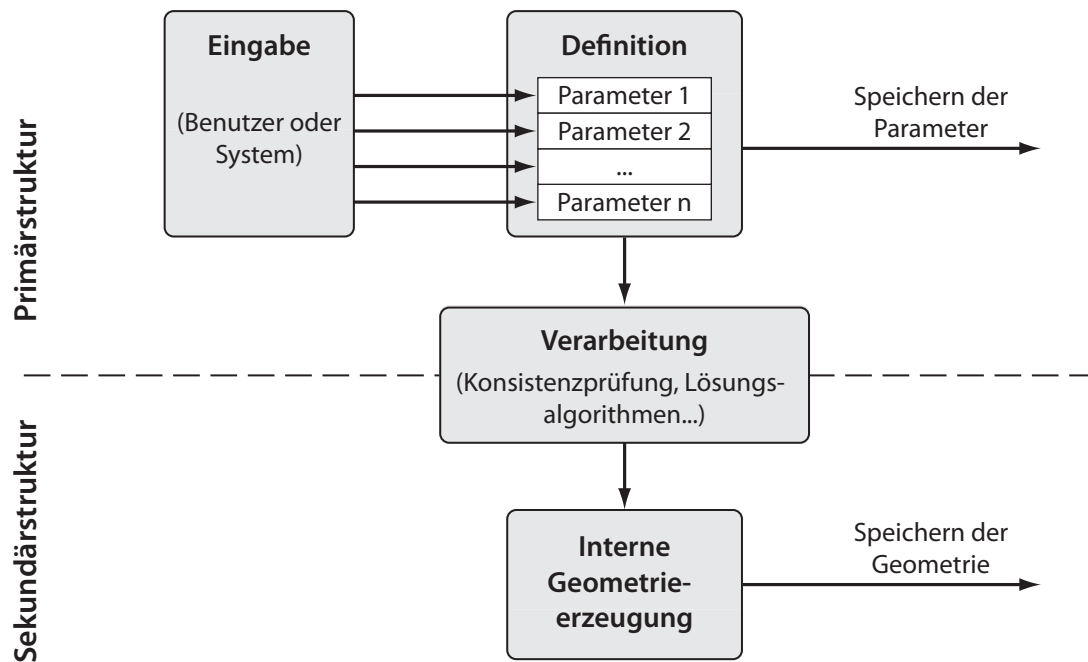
Primärstruktur

Sekundärstruktur

Eingabe

(Benutzer oder System)

Definition

Parameter 1

Parameter 2

...

Parameter n

Speichern der Parameter

Verarbeitung

(Konsistenzprüfung, Lösungsalgorithmen...)

Interne Geometrieerzeugung

Speichern der Geometrie